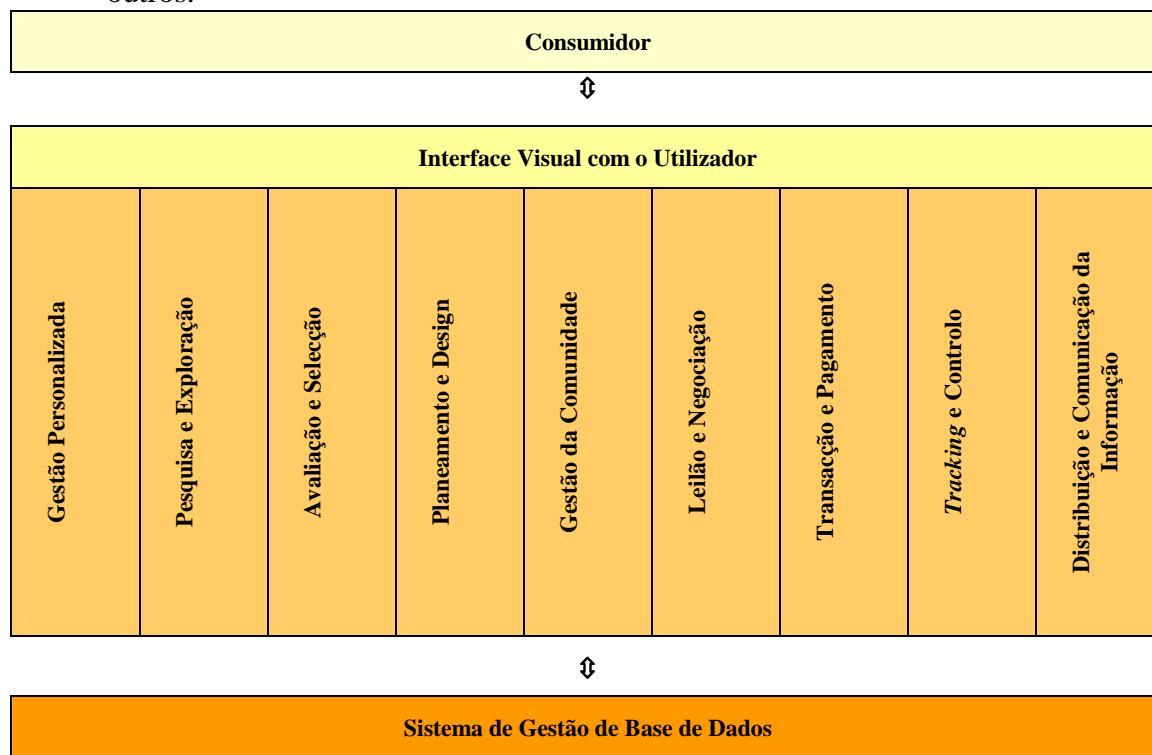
outros.

Consumidor

⇕

Interface Visual com o Utilizador

| Gestão Personalizada | Pesquisa e Exploração | Avaliação e Selecção | Planeamento e Design | Gestão da Comunidade | Leilão e Negociação | Transacção e Pagamento | *Tracking* e Controlo | Distribuição e Comunicação da Informação |
|---|---|---|---|---|---|---|---|---|

⇕

Sistema de Gestão de Base de Dados